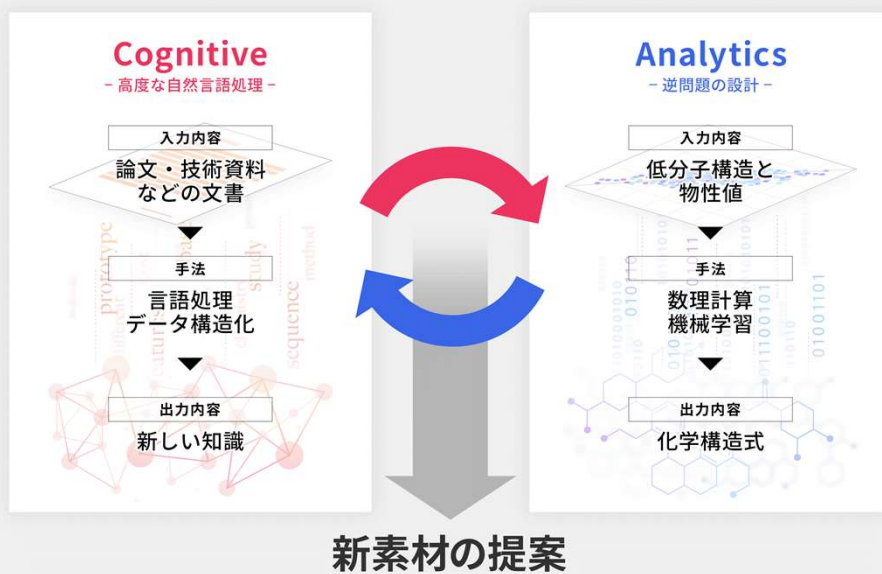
Cognitive
- 高度な自然言語処理 -

入力内容
論文・技術資料などの文書

手法
言語処理
データ構造化

出力内容
新しい知識

Analytics
- 逆問題の設計 -

入力内容
低分子構造と物性値

手法
数理計算
機械学習

出力内容
化学構造式

新素材の提案